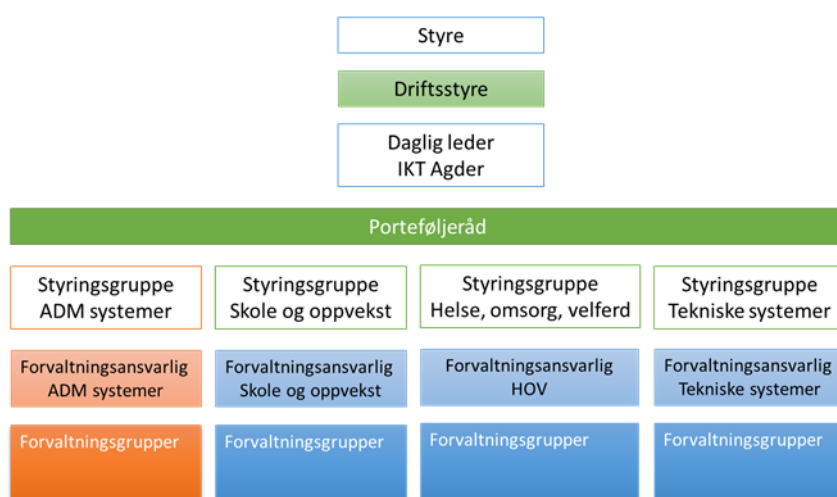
Styre

Driftsstyre

Daglig leder
IKT Agder

Porteføljeråd

Styringsgruppe
ADM systemer

Forvaltningsansvarlig
ADM systemer

Forvaltningsgrupper

Styringsgruppe
Skole og oppvekst

Forvaltningsansvarlig
Skole og oppvekst

Forvaltningsgrupper

Styringsgruppe
Helse, omsorg, velferd

Forvaltningsansvarlig
HOV

Forvaltningsgrupper

Styringsgruppe
Tekniske systemer

Forvaltningsansvarlig
Tekniske systemer

Forvaltningsgrupper